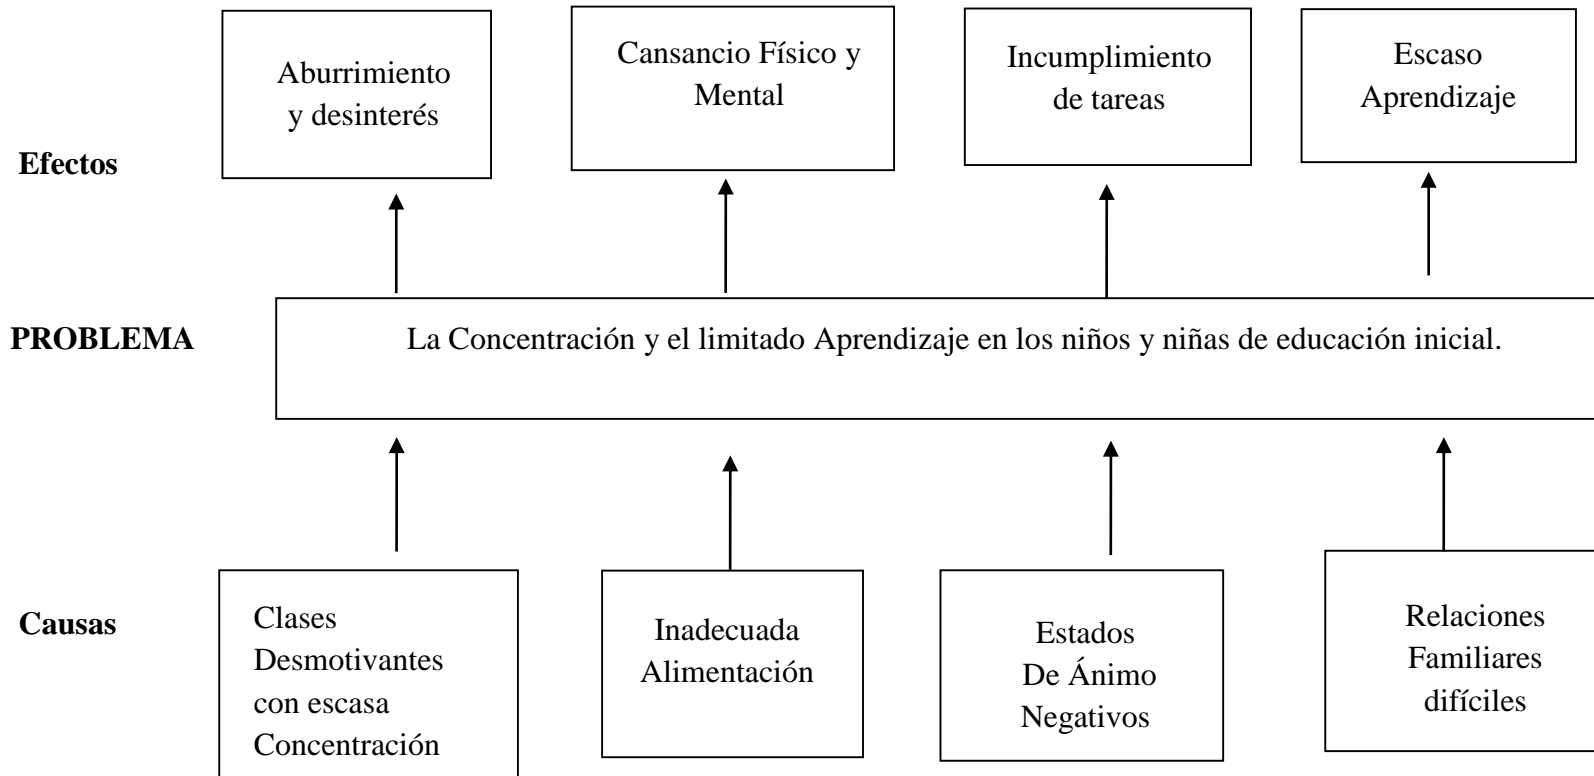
Aburrimiento y desinterés

Cansancio Físico y Mental

Incumplimiento de tareas

Escaso Aprendizaje

Efectos

PROBLEMA

La Concentración y el limitado Aprendizaje en los niños y niñas de educación inicial.

Causas

Clases Desmotivantes con escasa Concentración

Inadecuada Alimentación

Estados De Ánimo Negativos

Relaciones Familiares difíciles